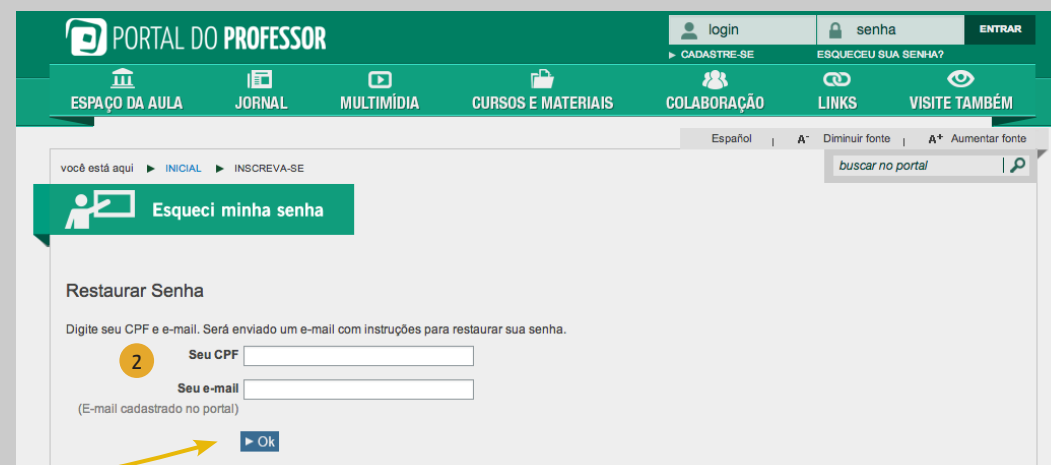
PORTAL DO PROFESSOR

login
senha
ENTRAR
► CADASTRE-SE
ESQUECEU SUA SENHA?

ESPAÇO DA AULA
JORNAL
MULTIMÍDIA
CURSOS E MATERIAIS
COLABORAÇÃO
LINKS
VISITE TAMBÉM

Español | A⁻ Diminuir fonte | A⁺ Aumentar fonte

buscar no portal

você está aqui ► INICIAL ► INSCREVA-SE

Esqueci minha senha

Restaurar Senha

Digite seu CPF e e-mail. Será enviado um e-mail com instruções para restaurar sua senha.

2

Seu CPF

Seu e-mail
(E-mail cadastrado no portal)

► Ok